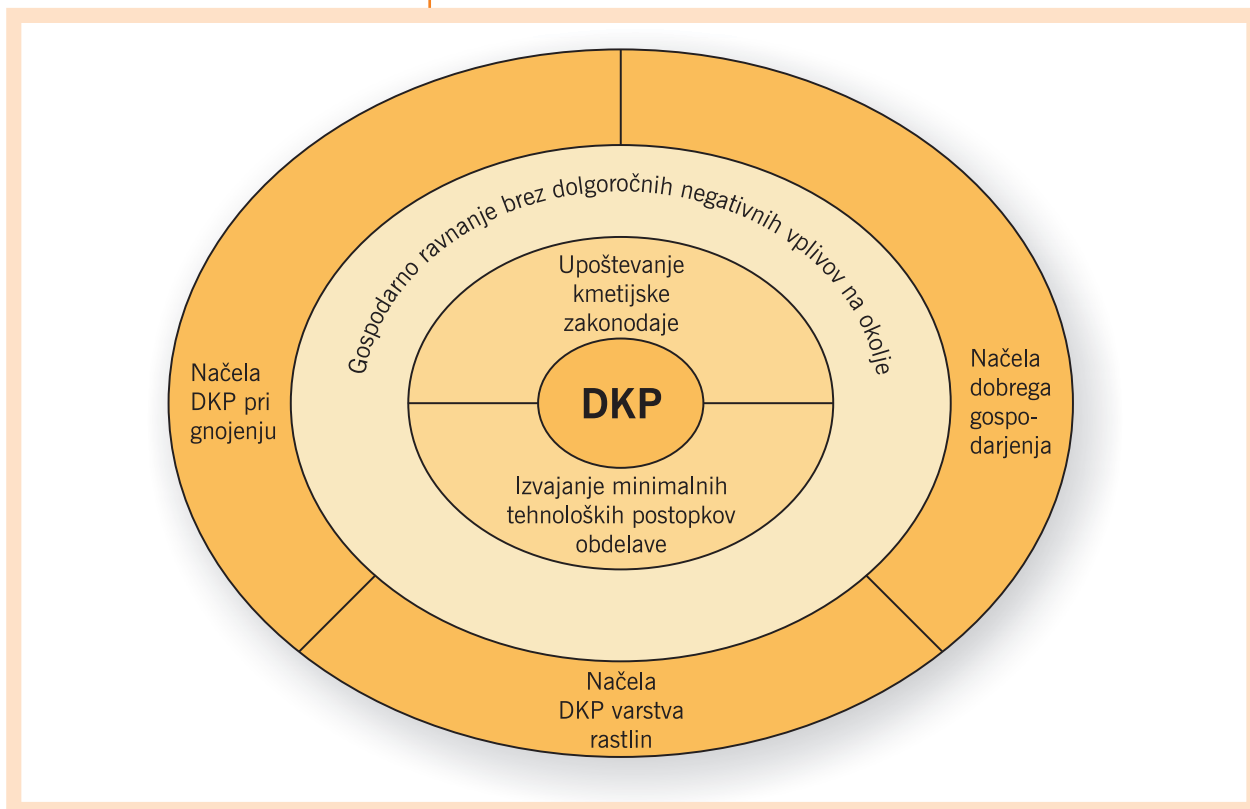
Gospodarno ravnanje brez dolgoročnih negativnih vplivov na okolje

Upoštevanje kmetijske zakonodaje

DKP

Izvajanje minimalnih tehnoloških postopkov obdelave

Načela DKP pri gnojenju

Načela dobrega gospodarjenja

Načela DKP varstva rastlin